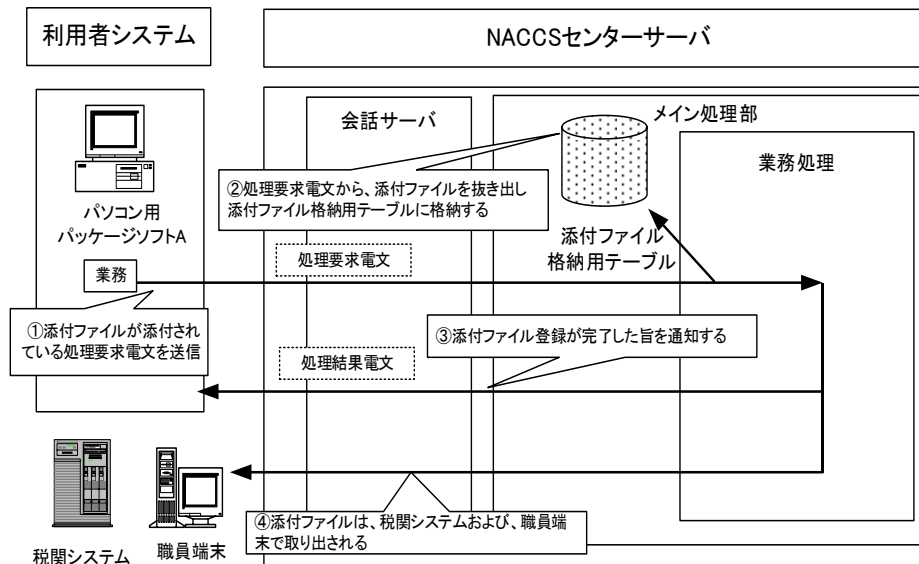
利用者システム

NACCSセンターサーバ

会話サーバ

メイン処理部

業務処理

パソコン用
パッケージソフトA

業務

②処理要求電文から、添付ファイルを抜き出し添付ファイル格納用テーブルに格納する

添付ファイル
格納用テーブル

処理要求電文

①添付ファイルが添付されている処理要求電文を送信

③添付ファイル登録が完了した旨を通知する

処理結果電文

④添付ファイルは、税関システムおよび、職員端末で取り出される

税関システム

職員端末